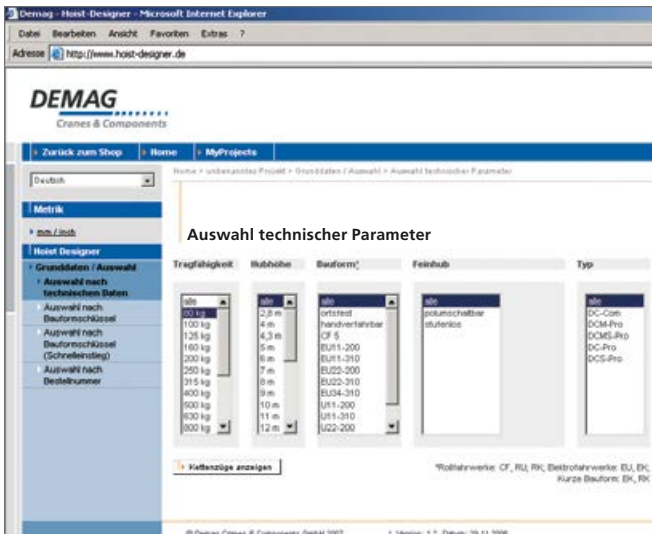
Demag - Hoist-Designer - Microsoft Internet Explorer

Datei Bearbeiten Ansicht Favoriten Extras ?

Adresse http://www.hoist-designer.de

DEMAG
Cranes & Components

Zurück zum Shop | Home | MyProjects

Home > unbenanntes Projekt > Grunddaten / Auswahl > Auswahl technischer Parameter

Deutsch

Metrik

mm / inch

Hoist Designer

Grunddaten / Auswahl

Auswahl nach technischen Daten

Auswahl nach Bauformschlüssel

Auswahl nach Bauformschlüssel (Schnelleinstieg)

Auswahl nach Bestellnummer

Auswahl technischer Parameter

Tragfähigkeit
alle
80 kg
100 kg
125 kg
160 kg
200 kg
250 kg
315 kg
400 kg
500 kg
630 kg
800 kg

Hubhöhe
alle
2,8 m
4 m
4,3 m
5 m
6 m
7 m
8 m
9 m
10 m
11 m
12 m

Bauform¹
alle
ortsfest
handverfahrbar
CF 5
EU11-200
EU11-310
EU22-200
EU22-310
EU34-310
U11-200
U11-310
U22-200

Feinhub
alle
polumschaltbar
stufenlos

Typ
alle
DC-Com
DCM-Pro
DCMS-Pro
DC-Pro
DCS-Pro

Kettenzüge anzeigen

¹Rollfahrwerke: CF, RU, RK; Elektrofahrwerke: EU, EK;
Kurze Bauform: EK, RK

© Demag Cranes & Components GmbH 2007 | Version: 1.7 Datum: 29.11.2006